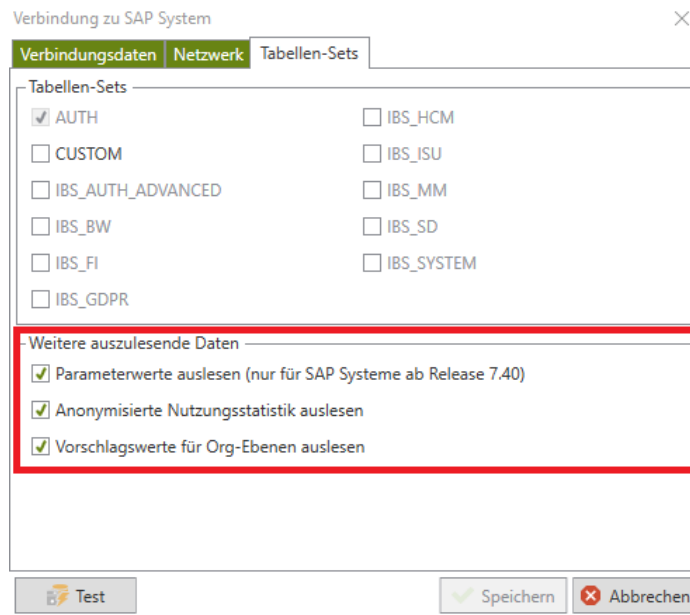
Verbindung zu SAP System

Verbindungsdaten | Netzwerk | Tabellen-Sets

Tabellen-Sets

AUTH
CUSTOM
IBS_AUTH_ADVANCED
IBS_BW
IBS_FI
IBS_GDPR
IBS_HCM
IBS_ISU
IBS_MM
IBS_SD
IBS_SYSTEM

Weitere auszulesende Daten

Parameterwerte auslesen (nur für SAP Systeme ab Release 7.40)
Anonymisierte Nutzungsstatistik auslesen
Vorschlagswerte für Org-Ebenen auslesen

Test
Speichern
Abbrechen